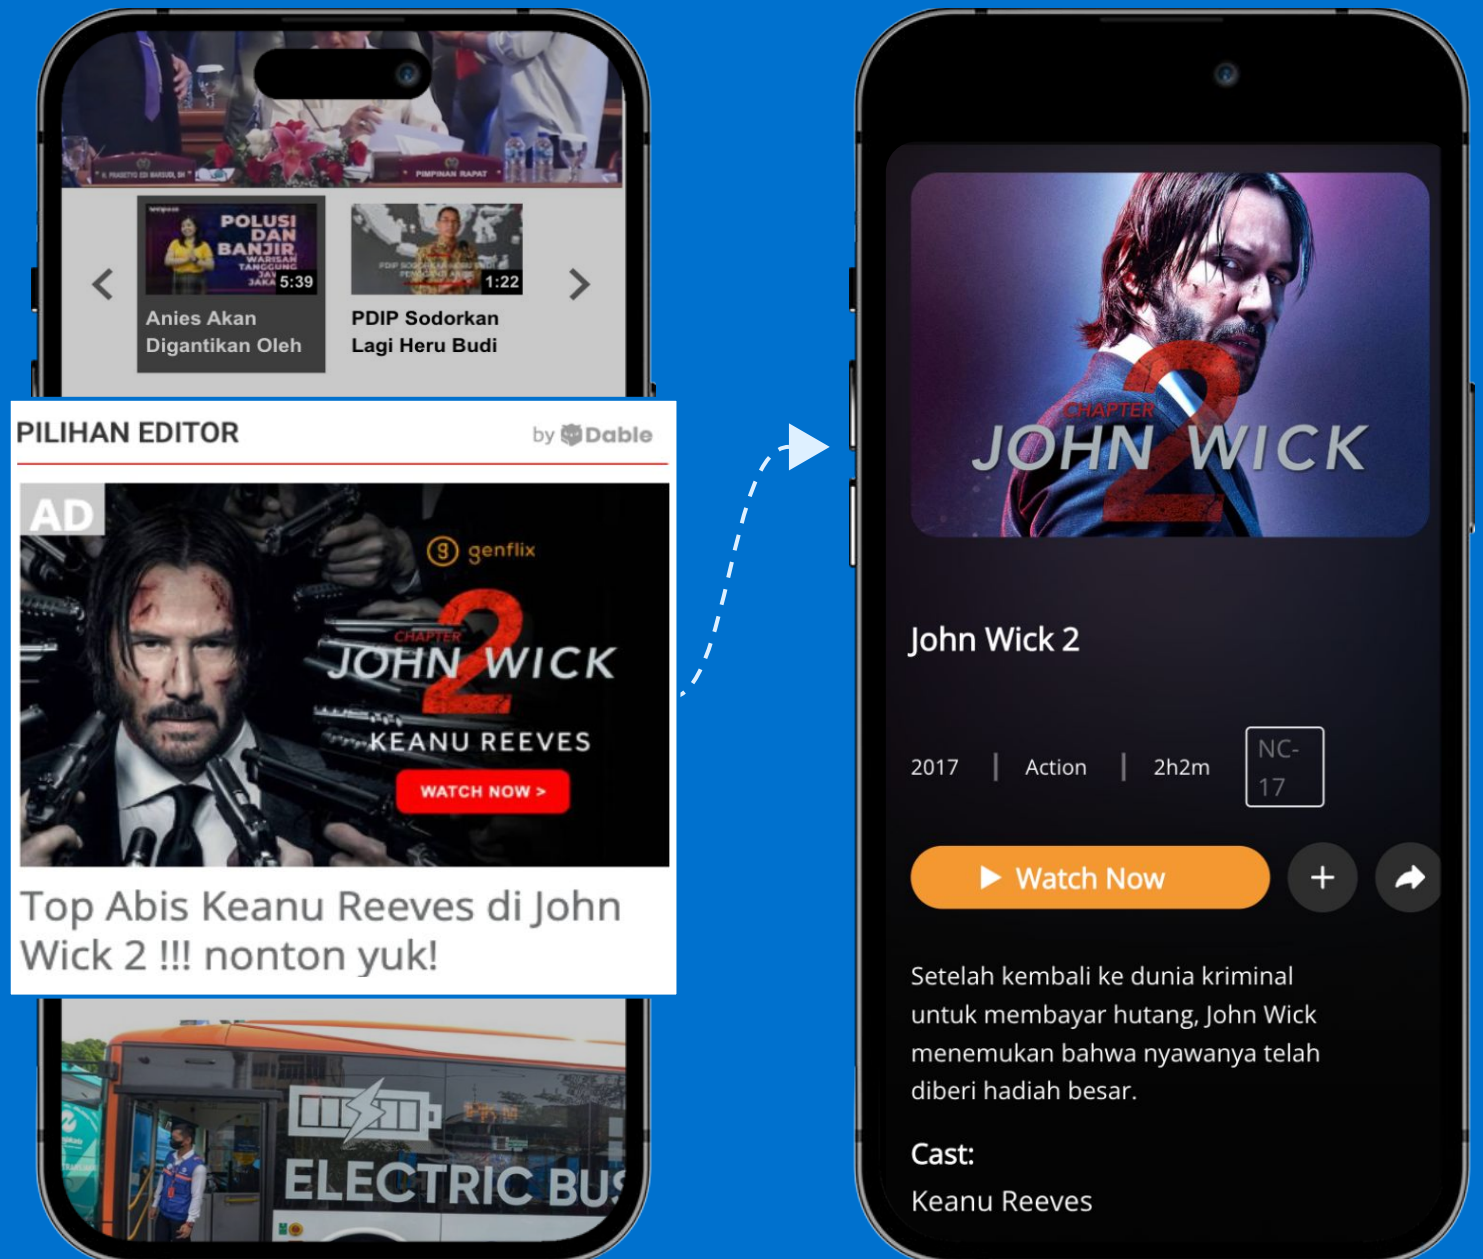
H. PRASETYO EDI MARSUDI, SH
PIMPINAN RAPAT

POLUSI DAN BANJIR WARISAN TANGGUNG JAWAB JAKARTA 5:39
Anies Akan Digantikan Oleh

1:22
PDIP Sodorkan Lagi Heru Budi

PILIHAN EDITOR
by Dable

AD
genflix
CHAPTER 2 JOHN WICK
KEANU REEVES
WATCH NOW >

Top Abis Keanu Reeves di John Wick 2 !!! nonton yuk!

ELECTRIC BUS

CHAPTER 2 JOHN WICK

John Wick 2

2017 | Action | 2h2m | NC-17

Watch Now

Setelah kembali ke dunia kriminal untuk membayar hutang, John Wick menemukan bahwa nyawanya telah diberi hadiah besar.

Cast:
Keanu Reeves